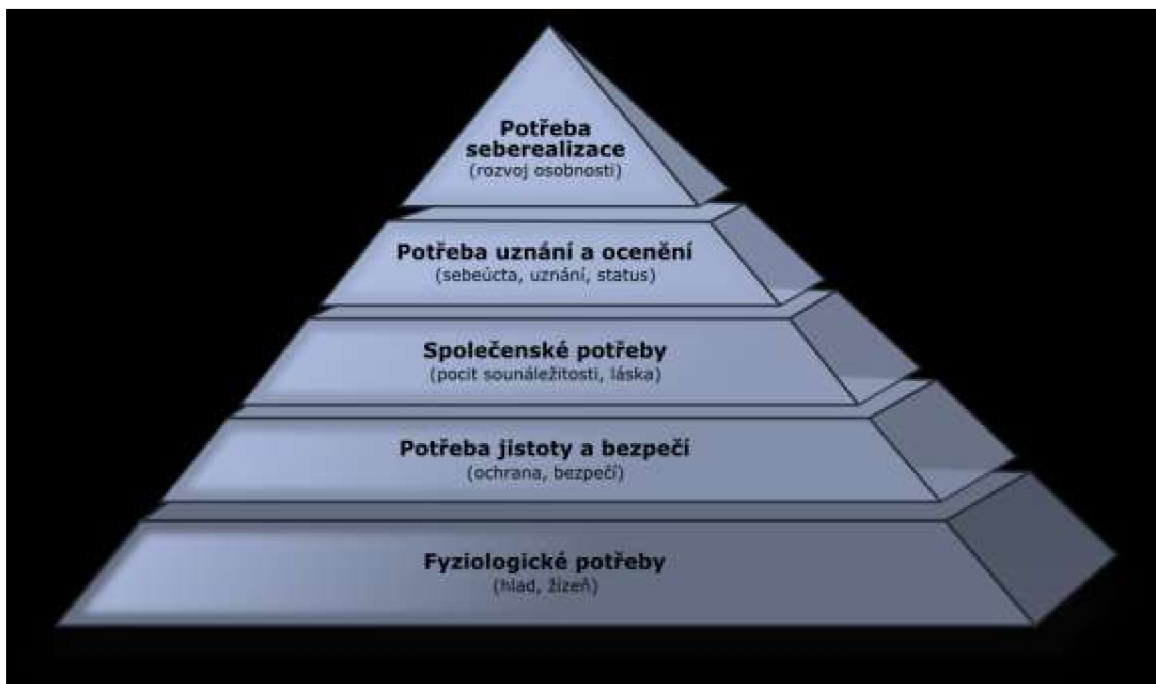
Potřeba seberealizace
(rozvoj osobnosti)

Potřeba uznání a ocenění
(sebeúcta, uznání, status)

Společenské potřeby
(pocit sounáležitosti, láska)

Potřeba jistoty a bezpečí
(ochrana, bezpečí)

Fyziologické potřeby
(hlad, žízeň)